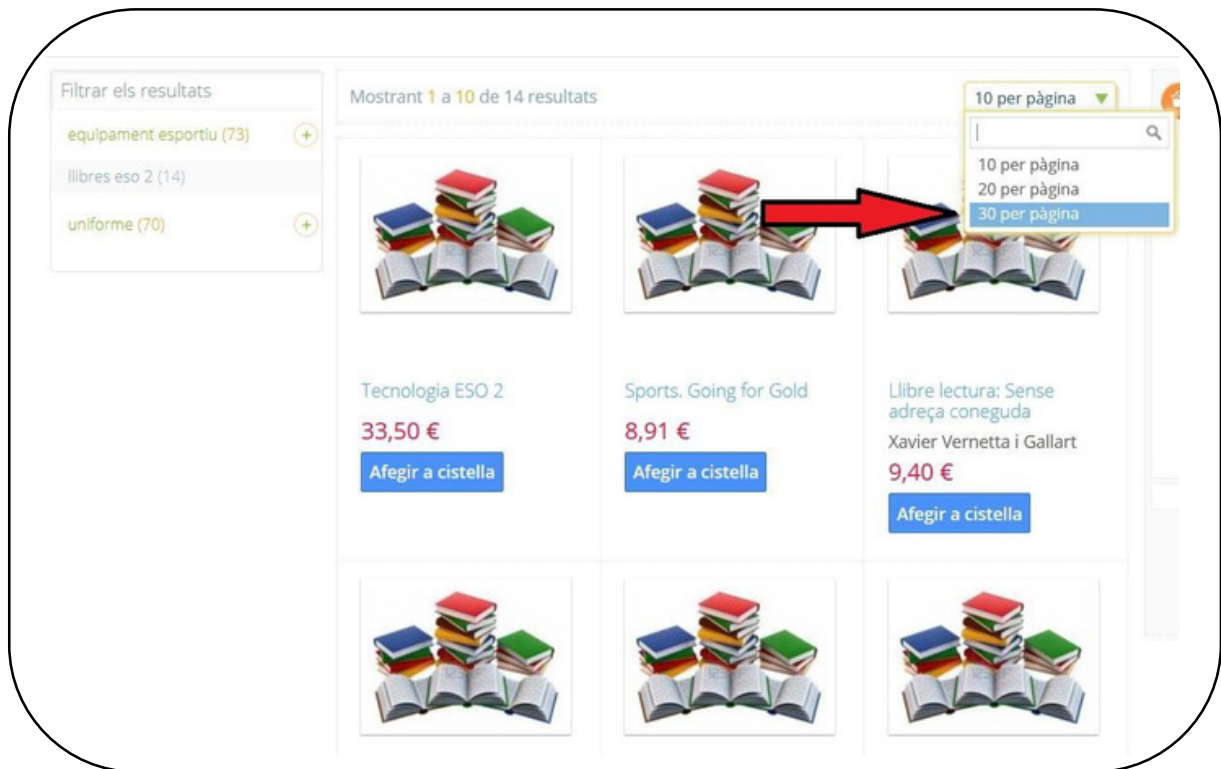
Filtrar els resultats

equipament esportiu (73)

llibres eso 2 (14)

uniforme (70)

Mostrant 1 a 10 de 14 resultats

10 per pàgina

10 per pàgina
20 per pàgina
30 per pàgina

Tecnologia ESO 2
33,50 €
Afegir a cistella

Sports. Going for Gold
8,91 €
Afegir a cistella

Llibre lectura: Sense adreça coneguda
Xavier Vernetta i Gallart
9,40 €
Afegir a cistella